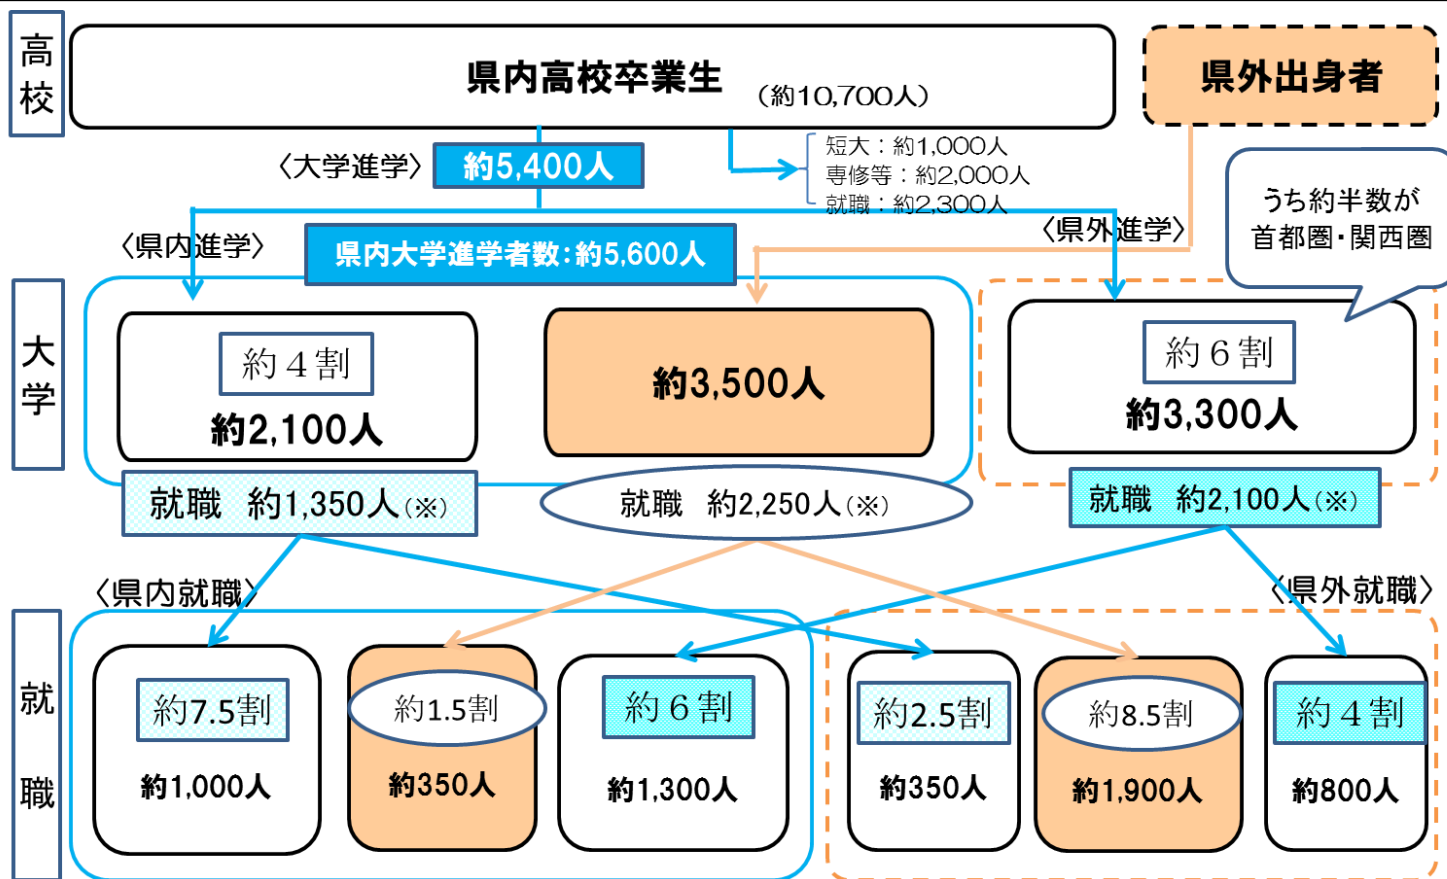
高校

県内高校卒業生 （約10,700人）

県外出身者

〈大学進学〉 約5,400人

短大：約1,000人
専修等：約2,000人
就職：約2,300人

うち約半数が首都圏・関西圏

〈県内進学〉 県内大学進学者数：約5,600人 〈県外進学〉

大学

約４割
約2,100人

約3,500人

約６割
約3,300人

就職 約1,350人（※）

就職 約2,250人（※）

就職 約2,100人（※）

〈県内就職〉

〈県外就職〉

就職

約7.5割
約1,000人

約1.5割
約350人

約６割
約1,300人

約2.5割
約350人

約8.5割
約1,900人

約４割
約800人